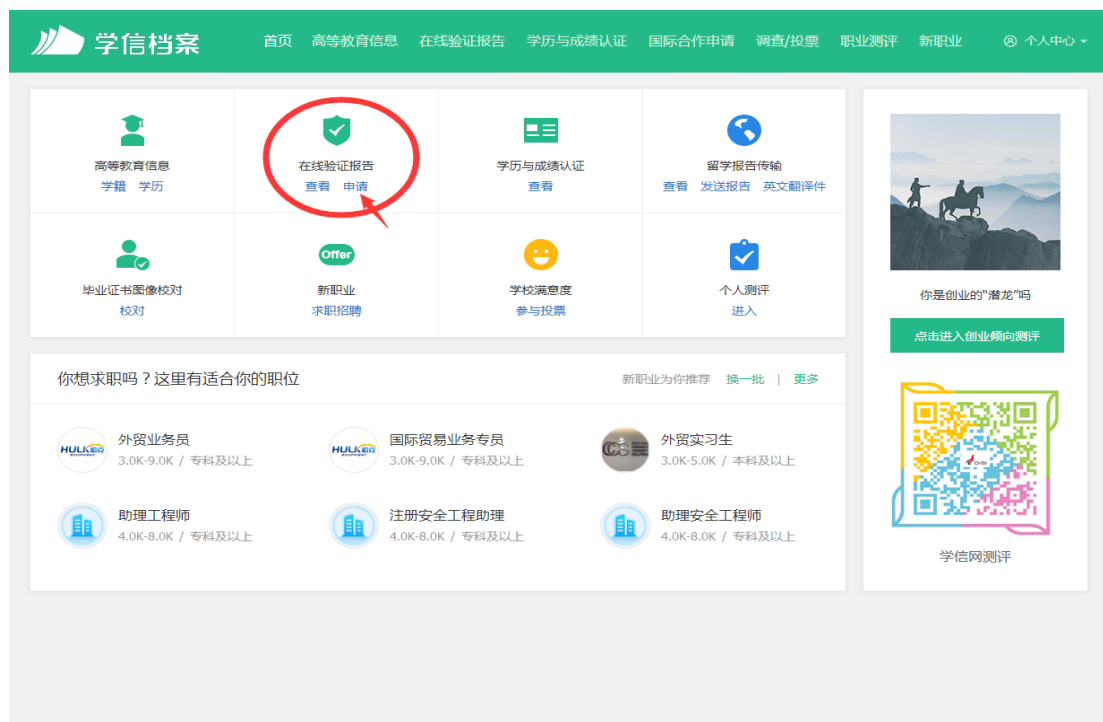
学信档案

首页 高等教育信息 在线验证报告 学历与成绩认证 国际合作申请 调查/投票 职业测评 新职业 个人中心

高等教育信息
学籍 学历

在线验证报告
查看 申请

学历与成绩认证
查看

留学报告传输
查看 发送报告 英文翻译件

毕业证书图像校对
校对

Offer
新职业
求职招聘

学校满意度
参与投票

个人测评
进入

你是创业的"潜龙"吗

点击进入创业倾向测评

学信网测评

你想求职吗？这里有适合你的职位

新职业为你推荐 换一批 | 更多

HULK
外贸业务员
3.0K-9.0K / 专科及以上

HULK
国际贸易业务专员
3.0K-9.0K / 专科及以上

外贸实习生
3.0K-5.0K / 本科及以上

助理工程师
4.0K-8.0K / 专科及以上

注册安全工程助理
4.0K-8.0K / 专科及以上

助理安全工程师
4.0K-8.0K / 专科及以上